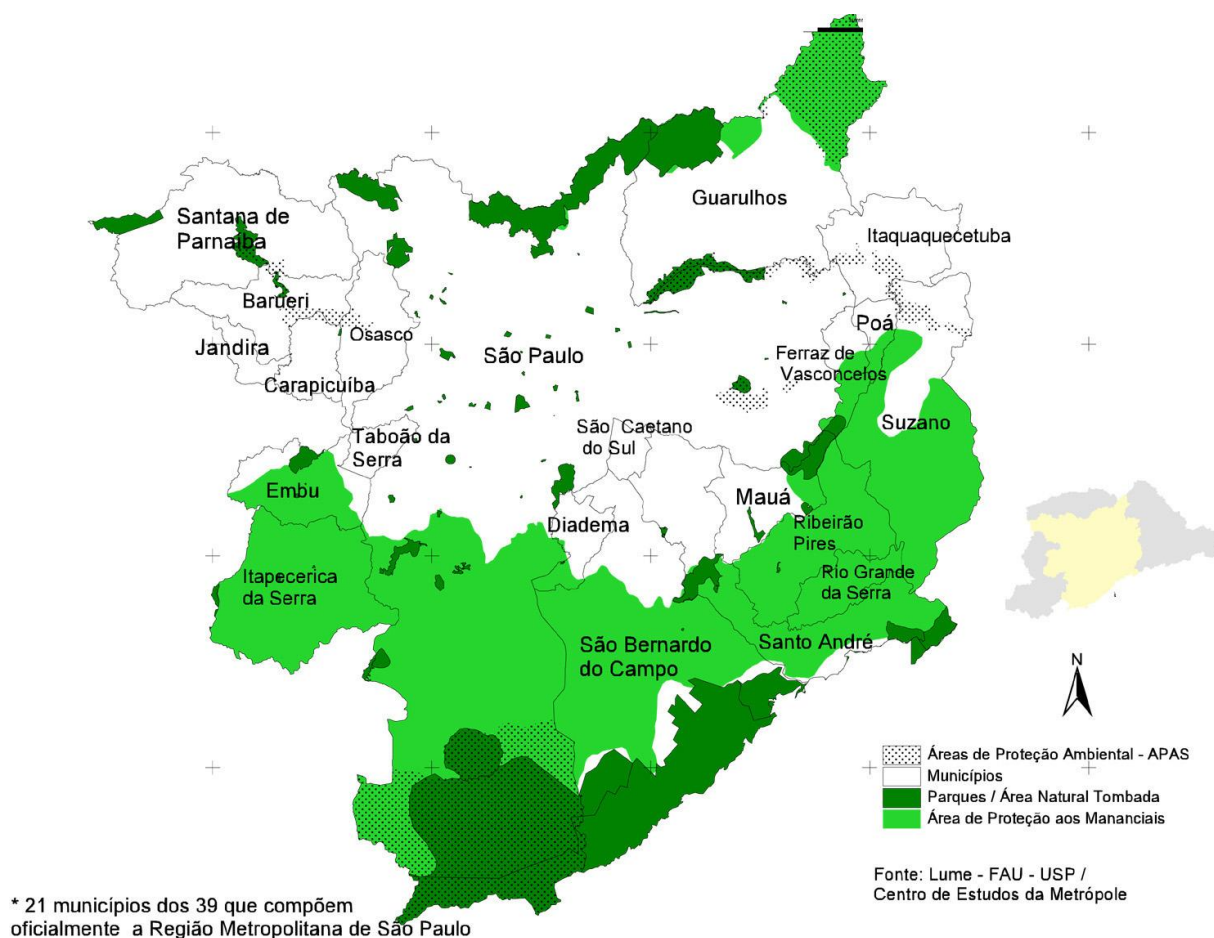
Guarulhos
Santana de Parnaíba
Itaquaquecetuba
Barueri
Osasco
Poá
Jandira
São Paulo
Ferraz de Vasconcelos
Carapicuíba
Suzano
Taboão da Serra
São Caetano do Sul
Embu
Mauá
Diadema
Ribeirão Pires
Itapecerica da Serra
Rio Grande da Serra
São Bernardo do Campo
Santo André
N

Áreas de Proteção Ambiental - APAS
Municípios
Parques / Área Natural Tombada
Área de Proteção aos Mananciais

Fonte: Lume - FAU - USP / Centro de Estudos da Metrópole

* 21 municípios dos 39 que compõem oficialmente a Região Metropolitana de São Paulo